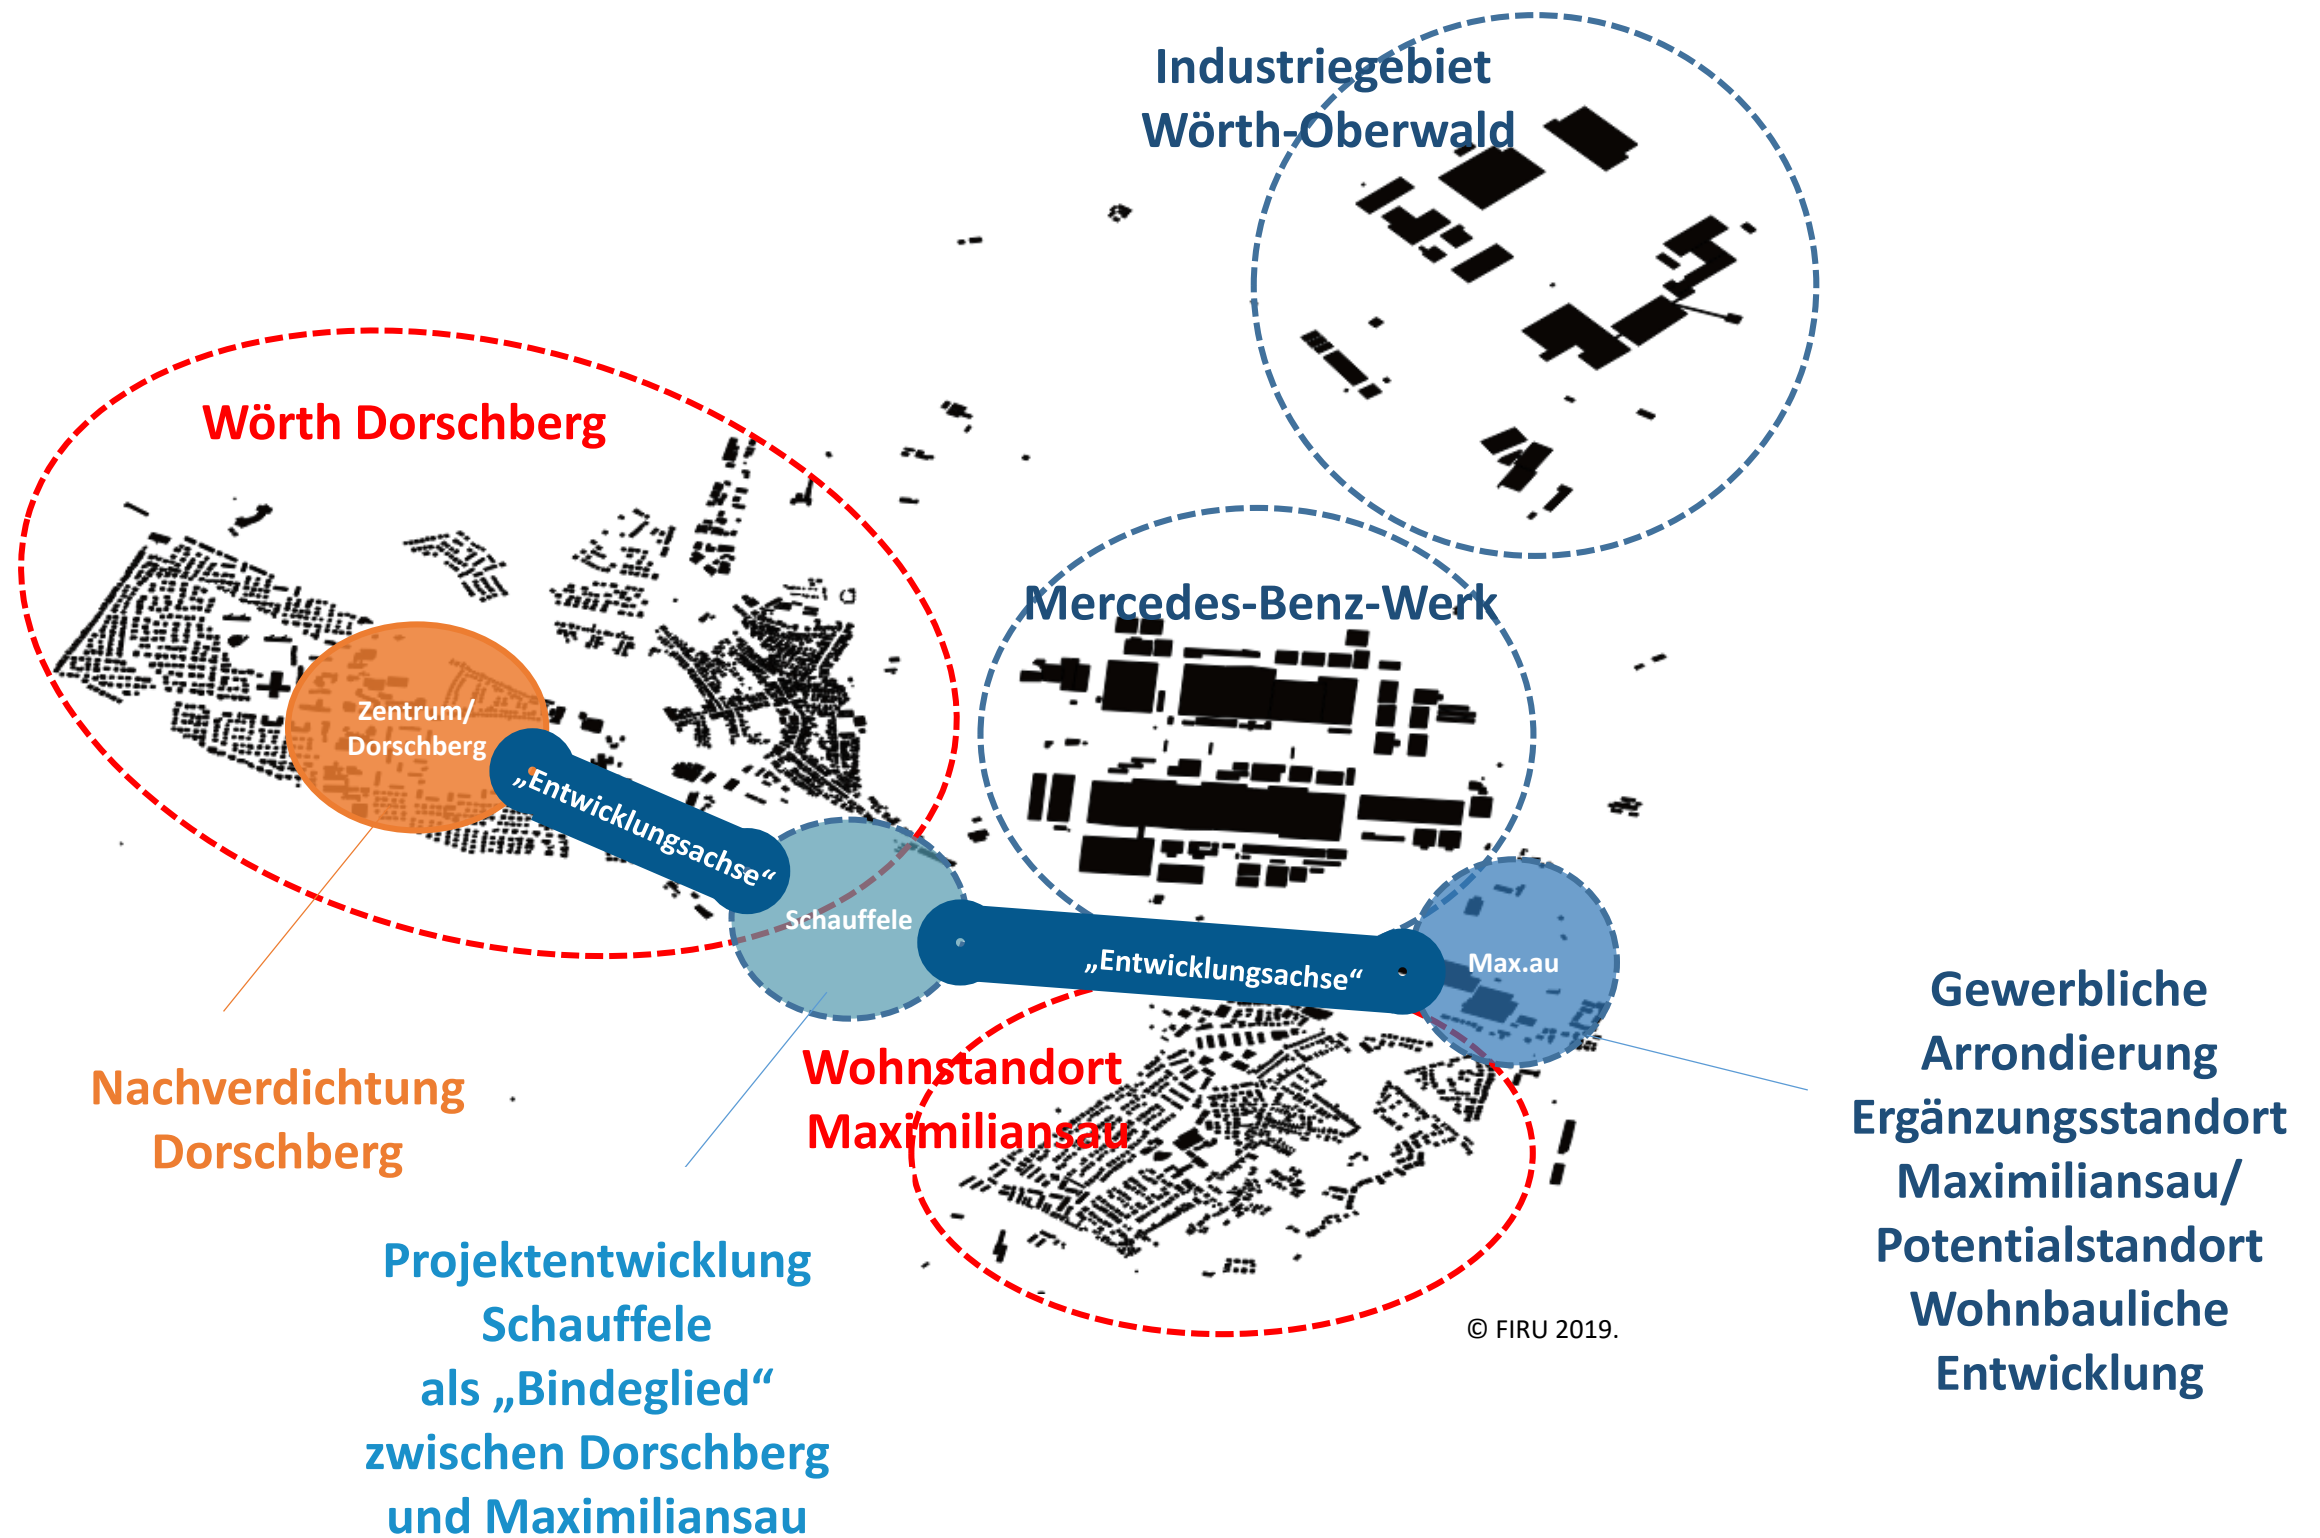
Industriegebiet Wörth-Oberwald

Wörth Dorschberg

Mercedes-Benz-Werk

Zentrum/ Dorschberg

„Entwicklungsachse“

Schauffele

„Entwicklungsachse“

Max.au

Gewerbliche Arrondierung Ergänzungsstandort Maximiliansau/ Potentialstandort Wohnbauliche Entwicklung

Nachverdichtung Dorschberg

Wohnstandort Maximiliansau

Projektentwicklung Schauffele als „Bindeglied“ zwischen Dorschberg und Maximiliansau

© FIRU 2019.